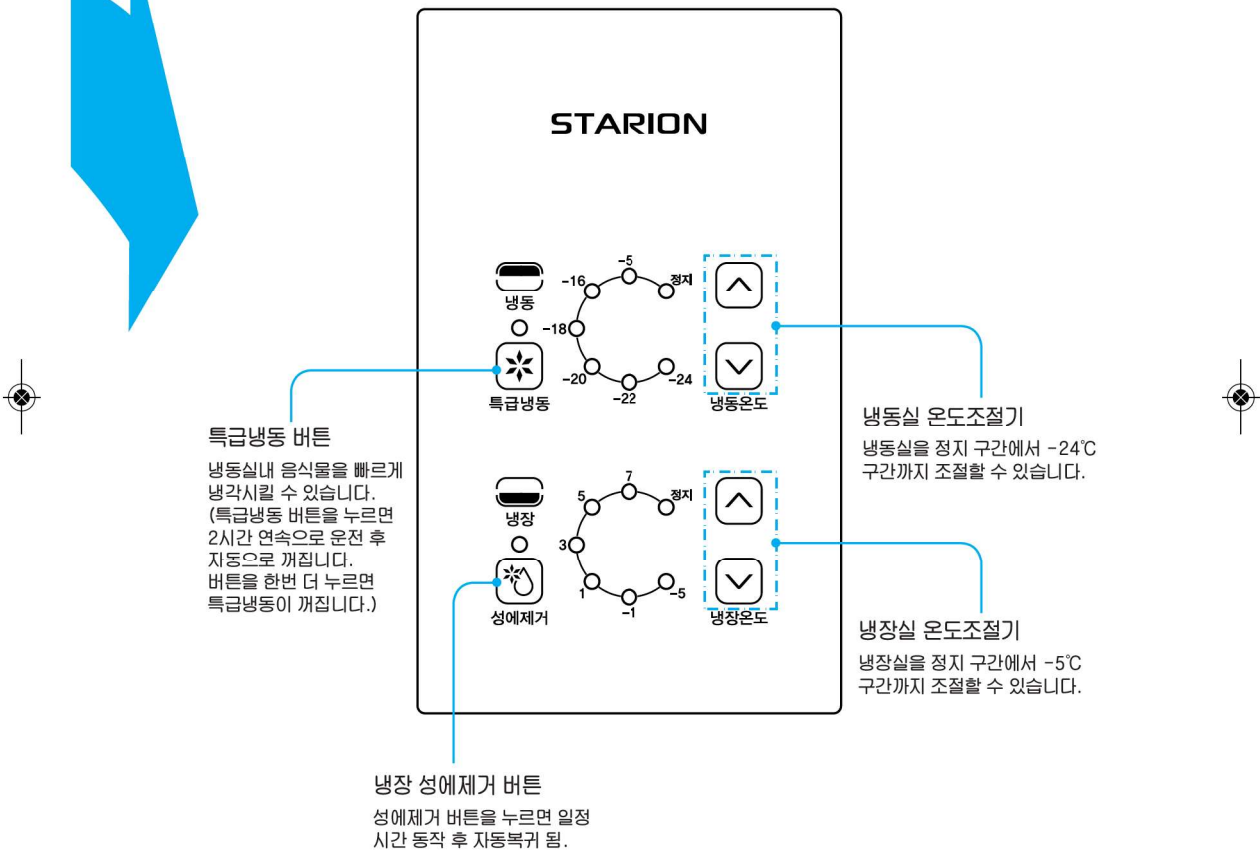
STARION

냉동

-5
-16
정지
-18
-20
-22
-24

특급냉동

냉동온도

냉장

7
5
정지
3
1
-1
-5

성에제거

냉장온도

특급냉동 버튼

냉동실내 음식물을 빠르게 냉각시킬 수 있습니다. (특급냉동 버튼을 누르면 2시간 연속으로 운전 후 자동으로 꺼집니다. 버튼을 한번 더 누르면 특급냉동이 꺼집니다.)

냉동실 온도조절기

냉동실을 정지 구간에서 -24℃ 구간까지 조절할 수 있습니다.

냉장실 온도조절기

냉장실을 정지 구간에서 -5℃ 구간까지 조절할 수 있습니다.

냉장 성에제거 버튼

성에제거 버튼을 누르면 일정 시간 동작 후 자동복귀 됨.